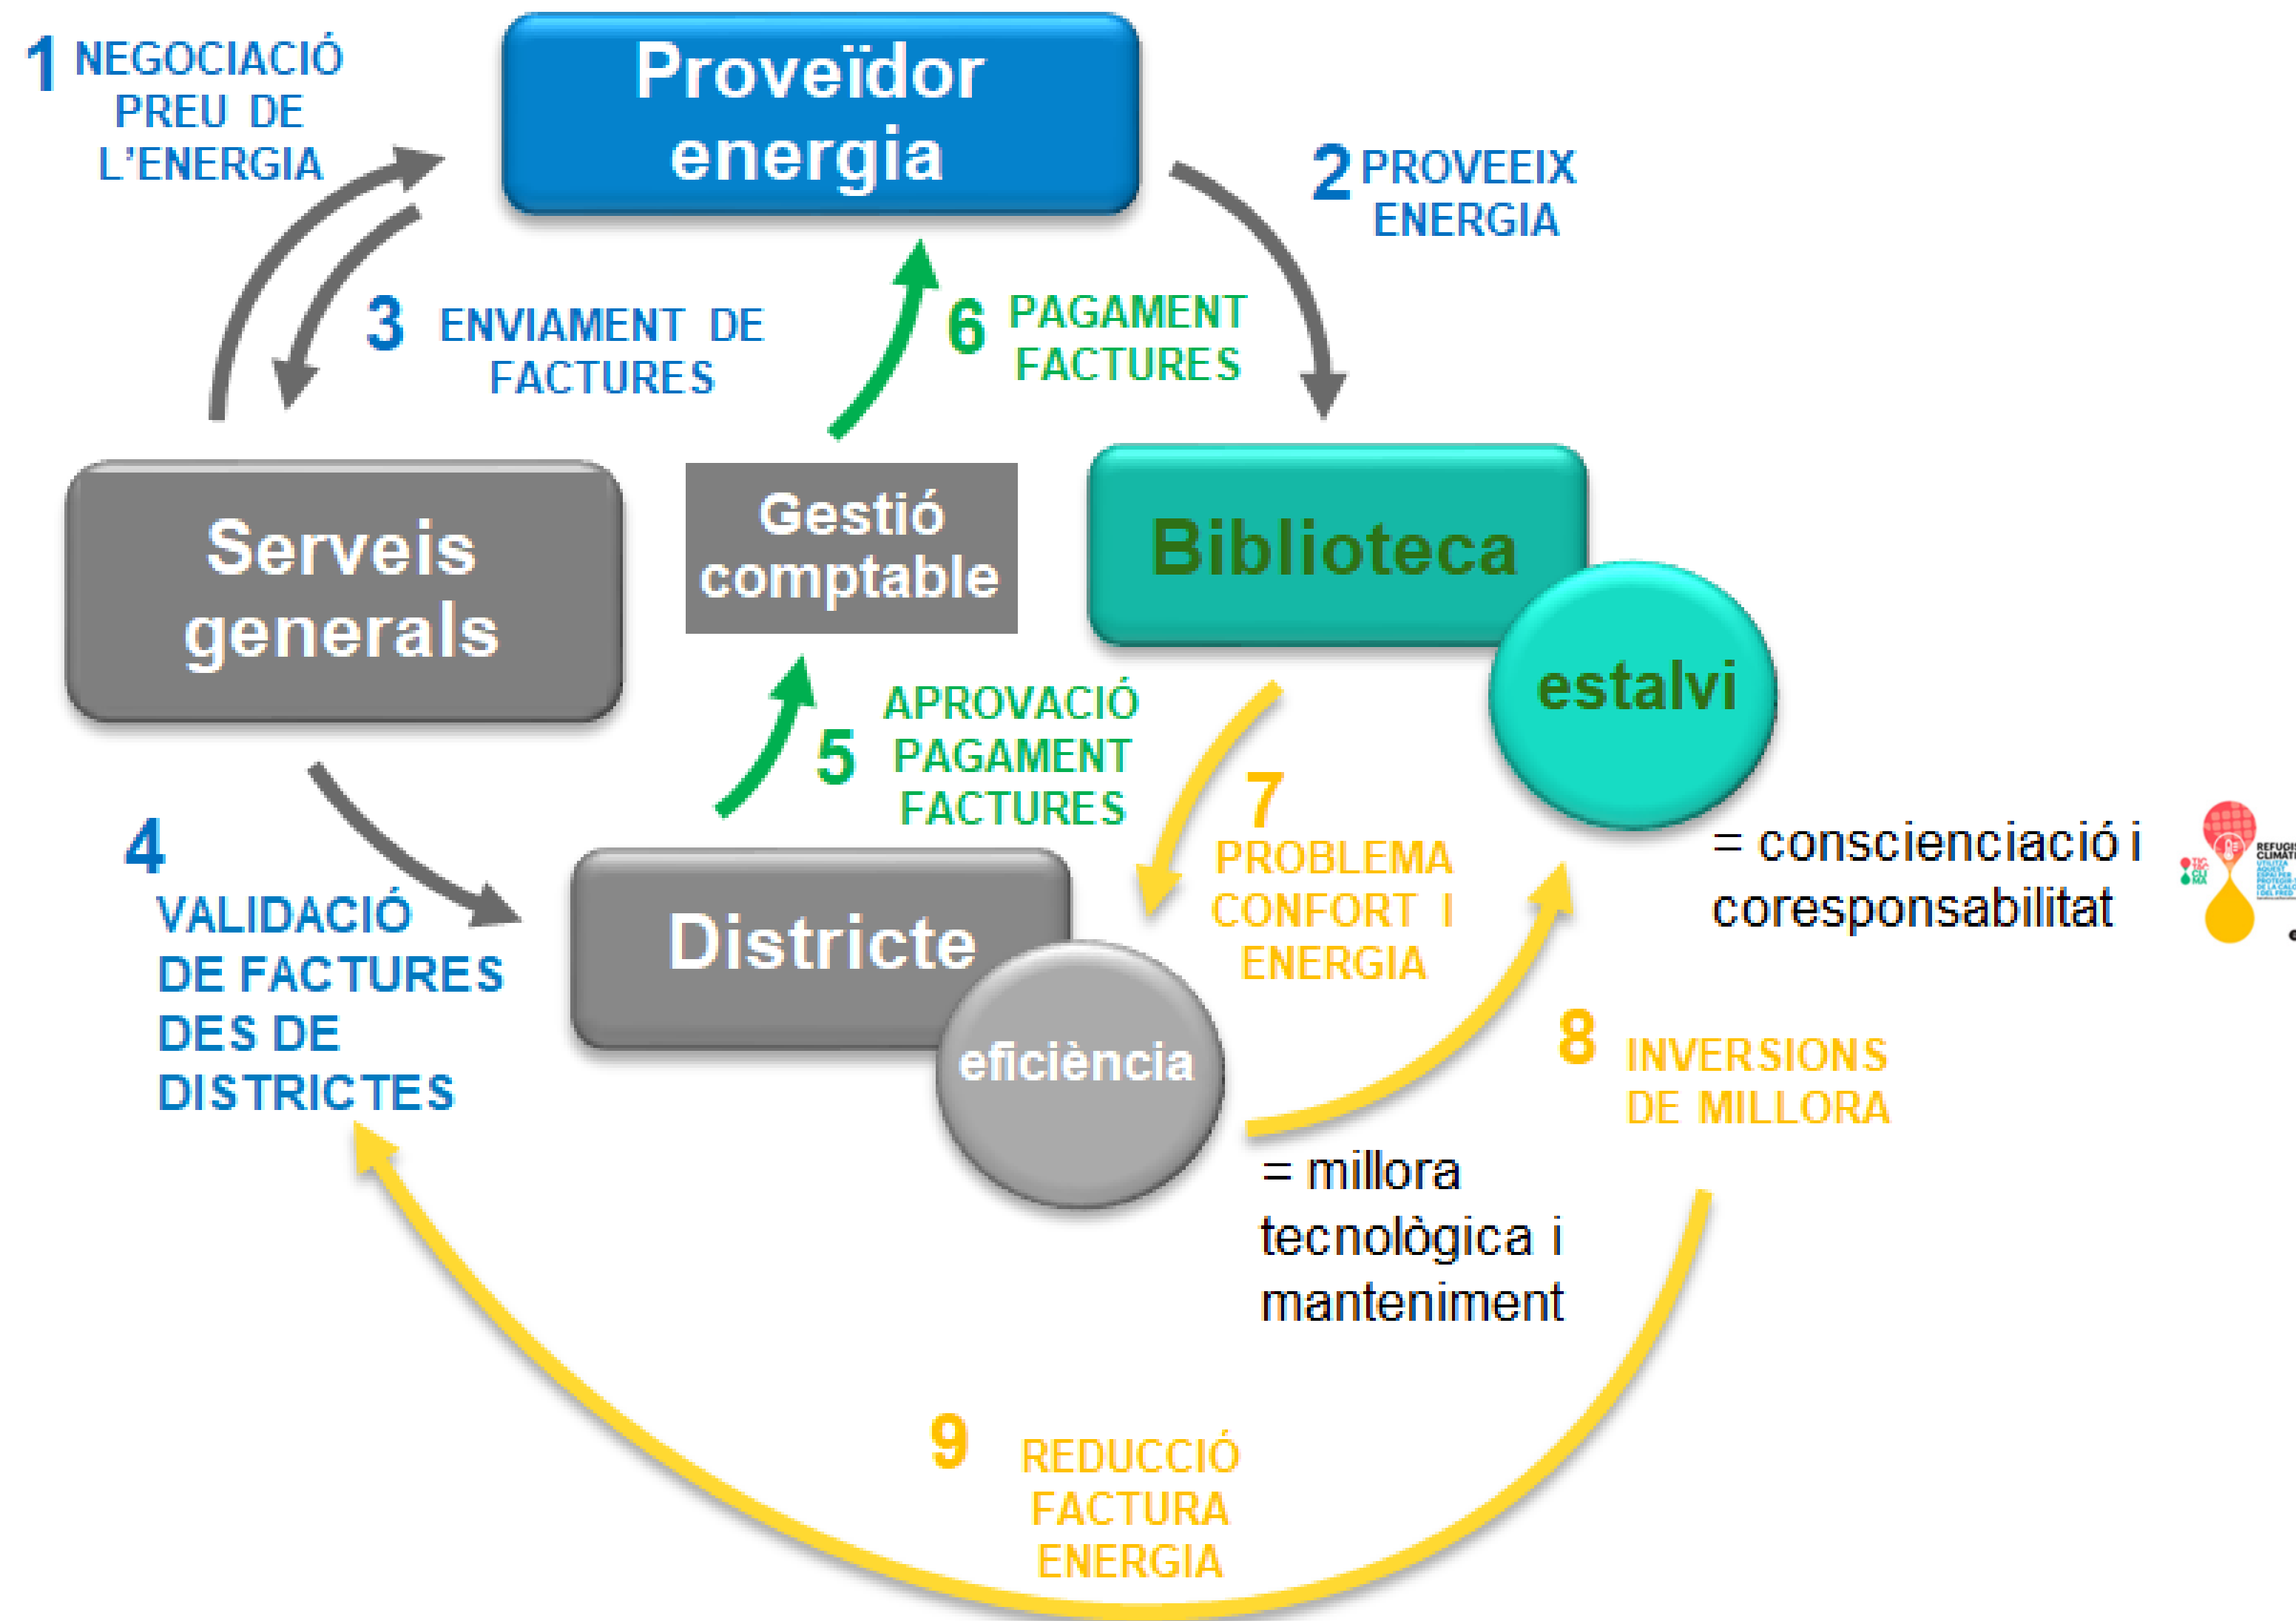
1 NEGOCIACIÓ PREU DE L'ENERGIA

Proveïdor energia

2 PROVEEIX ENERGIA

3 ENVIAMENT DE FACTURES

6 PAGAMENT FACTURES

Serveis generals

Gestió comptable

Biblioteca

estalvi

5 APROVACIÓ PAGAMENT FACTURES

7 PROBLEMA CONFORT I ENERGIA

= conscienciació i coresponsabilitat

4 VALIDACIÓ DE FACTURES DES DE DISTRICTES

Districte

eficiència

8 INVERSIONS DE MILLORA

= millora tecnològica i manteniment

9 REDUCCIÓ FACTURA ENERGIA